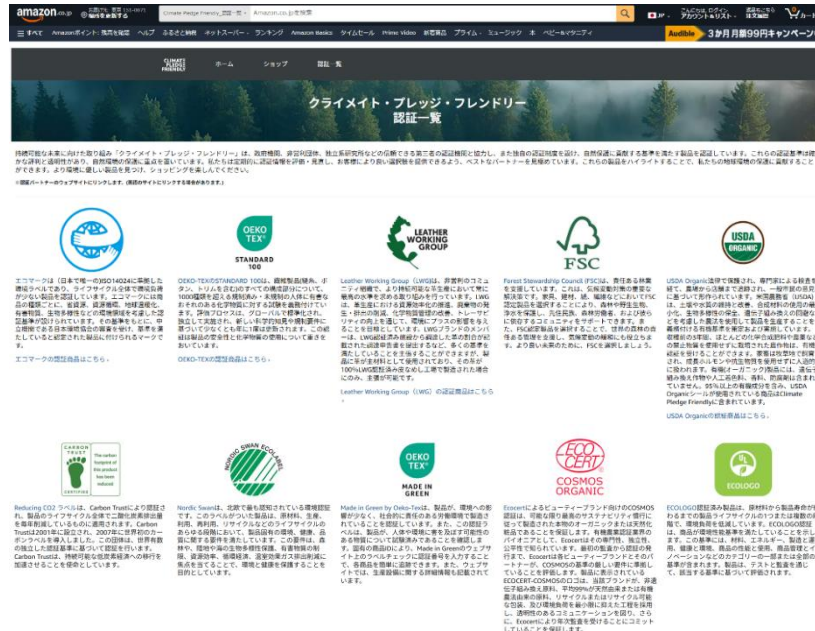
amazon.co.jp

Climate Pledge Friendly_認証一覧 Amazon.co.jpを検索

JP アカウント&リスト 返品もこちら 注文履歴 カート

≡ すべて Amazonポイント・限定特典 ヘルプ ふるさと納税 ネットスーパー ランキング Amazon Basics タイムセール Prime Video 新着商品 プライム ミュージック 本 ベビー&マタニティ

Audible 3か月月額99円キャンペーン

CLIMATE PLEDGE FRIENDLY ホーム ショップ 認証一覧

クライメイト・プレッジ・フレンドリー
認証一覧

持続可能な未来に向けた取り組み「クライメイト・プレッジ・フレンドリー」は、政府機関、非営利団体、独立系研究所などの信頼できる第三者の認証機関と協力し、また独自の認証制度を設け、自然保護に貢献する基準を満たす製品を認定しています。これらの認証基準は、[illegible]が評判と透明性があり、自然環境の保護に重点を置いています。私たちは定期的に認証情報を評価・見直し、お客様により良い選択肢を提供できるよう、ベストなパートナーを見極めています。これらの製品をハイライトすることで、私たちの地球環境の保護に貢献することができます。より環境に優しい製品を見つけ、ショッピングを楽しんでください。

※認証パートナーのウェブサイトにリンクします。(英語のサイトにリンクする場合があります。)

OEKO-TEX STANDARD 100

LEATHER WORKING GROUP

FSC

USDA ORGANIC

エコマークは「日本で唯一のISO14024に準拠した環境ラベル」です。ライフサイクル全体で環境負荷が少ない製品を認証しています。エコマークには商品の種類ごとに、省資源、資源循環、地球温暖化、有害物質、生物多様性などの環境側面を考慮した認証基準が設けられています。その基準をもとに、中立機関である日本環境協会の審査を受け、基準を満たしていると認定された製品に付けられるマークです。

エコマークの認証商品はこちら。

OEKO-TEX®STANDARD 100は、繊維製品全般、ボタン、ドリルを含むあらゆる構成部分について、1000種類を超える規制物質・未規制の人体に有害なおそれのある化学物質に対する試験を義務付けています。評価プロセスは、グローバルな標準化され、独立して実施され、新しい科学的知見や規制要件に基づいて少なくとも年に1度は更新されます。この認証は製品の安全性と化学物質の使用について保証を示しています。

OEKO-TEXの認証商品はこちら。

Leather Working Group（LWG）は、非営利のコミュニティ組織で、より持続可能な革生産に向けて革業界の水準を定める取り組みを行っています。LWGは、革生産における資源効率化の推進、廃棄物の発生・排水の削減、化学物質管理の改善、トレーサビリティの向上を通じて、環境にプラスの影響を与えることを目指しています。LWGブランドのメンバーは、LWG認証済み皮革から製造した革の割合が記載された認証を受けることができます。多くの基準を満たしていることを示すことができますが、製品に革が全体利として使用されており、その革が100%LWG認証済みのものを含む場合には、主張が可能です。

Leather Working Group（LWG）の認証商品はこちら。

Forest Stewardship Council（FSC）は、責任ある林業を支援しています。これは、気候変動対策の重要な解決策です。家具、建材、紙、梱包などにおいてFSC認定製品を選択することにより、森林や野生生物、淡水を保護し、汚染防止、森林労働者、および森林に依存するコミュニティをサポートできます。また、FSC認定製品を選択することで、世界の森林の自然を保護するとともに、気候変動の緩和にも役立ちます。より良い未来のために、FSCを選択しましょう。

USDA Organic認定で保護され、専門家による検査を経て、農場から店舗まで追跡され、一般市民の意見に基づいて作られています。米国農務省（USDA）は、土壌や水質の保持と改善、合成肥料の使用の最小化、生物多様性の保全、遺伝子組み換えの回避などを考慮した農法を使用して製品を生産することを義務付ける有機基準を策定および実施しています。有機食品の生産において、ほとんどの化学合成農薬や肥料の使用は禁止されています。農業は、遺伝子組み換えを使用せずに生産されることが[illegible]。USDA Organicが使用されている商品はClimate Pledge Friendlyに含まれています。

USDA Organicの認証商品はこちら。

CARBON TRUST

NORDIC SWAN ECOLABEL

OEKO TEX MADE IN GREEN

ECO CERT COSMOS ORGANIC

ECOLOGO

Reducing CO2 ラベルは、Carbon Trustにより認証され、製品のライフサイクル全体で二酸化炭素排出量を毎年削減しているものに適用されます。Carbon Trustは2001年に設立され、2007年に世界初のカーボンラベルを導入しました。この団体は、世界有数の独立した認証基準に基づいて認証を行います。Carbon Trustは、持続可能な低炭素社会への移行を加速させることを目的としています。

Nordic Swanは、北欧で最も認知されている環境認定です。このラベルがついた製品は、原材料、生産、利用、再利用、リサイクルなどのライフサイクルのあらゆる段階において、製品固有の環境、健康、品質に関する要件を満たしています。この要件は、森林や、環境や海の生物多様性保護、有害物質の削減、資源効率、循環経済、温室効果ガス排出削減に焦点を当てることで、環境と健康を保護することを目的としています。

Made in Green by Oeko-Texは、製品が、環境への影響が少なく、社会的に責任のある労働環境で製造されていることを認証しています。また、この認証ラベルは、製品が、人体や環境に害を及ぼす可能性のある物質について試験済みであることを確認します。固有の商品IDにより、Made in GreenのウェブサイトでQRコードを使用して、各商品の製造に関する、ウェブサイトでは、生産段階に関する詳細情報も記載されています。

Ecocertによるビューティーブランド向けのCOSMOS認証は、可能な限り最高のサステナビリティ慣行に従って製造された本物のオーガニックまたは天然化粧品であることを保証します。有機農業認証業界のパイオニアとして、Ecocertはそのオーガニック、独立性、公平性で知られています。最初の製品から認証の発行まで、Ecocertはビューティーブランドとそのパートナーが、COSMOSの基準の厳しい要件に準拠していることを評価します。製品に表示されているECOCERT-COSMOSのロゴは、当該ブランドが、非遺伝子組み換え原料、平均99%が天然由来または有機農法由来の原料、リサイクルまたはリサイクル可能な包装、及び環境負荷を最小限に抑えた工程を採用し、透明性のあるコミュニケーションを図り、さらにEcocertにより年次監査を受けることにコミットしていることを保証します。

ECOLOGO認証済み製品は、原材料から製品寿命がきわまでの製品ライフサイクルのいずれかの段階において、環境負荷を低減しています。ECOLOGO認証は、商品が環境性能基準を満たしていることを示しています。この基準には、材料、エネルギー、製造と運用、健康と環境、商品の性能と使用、商品寿命とイノベーションなどのカテゴリーの一部またはすべての基準が含まれます。製品は、テストと監査を通して、該当する基準に基づいて評価されます。